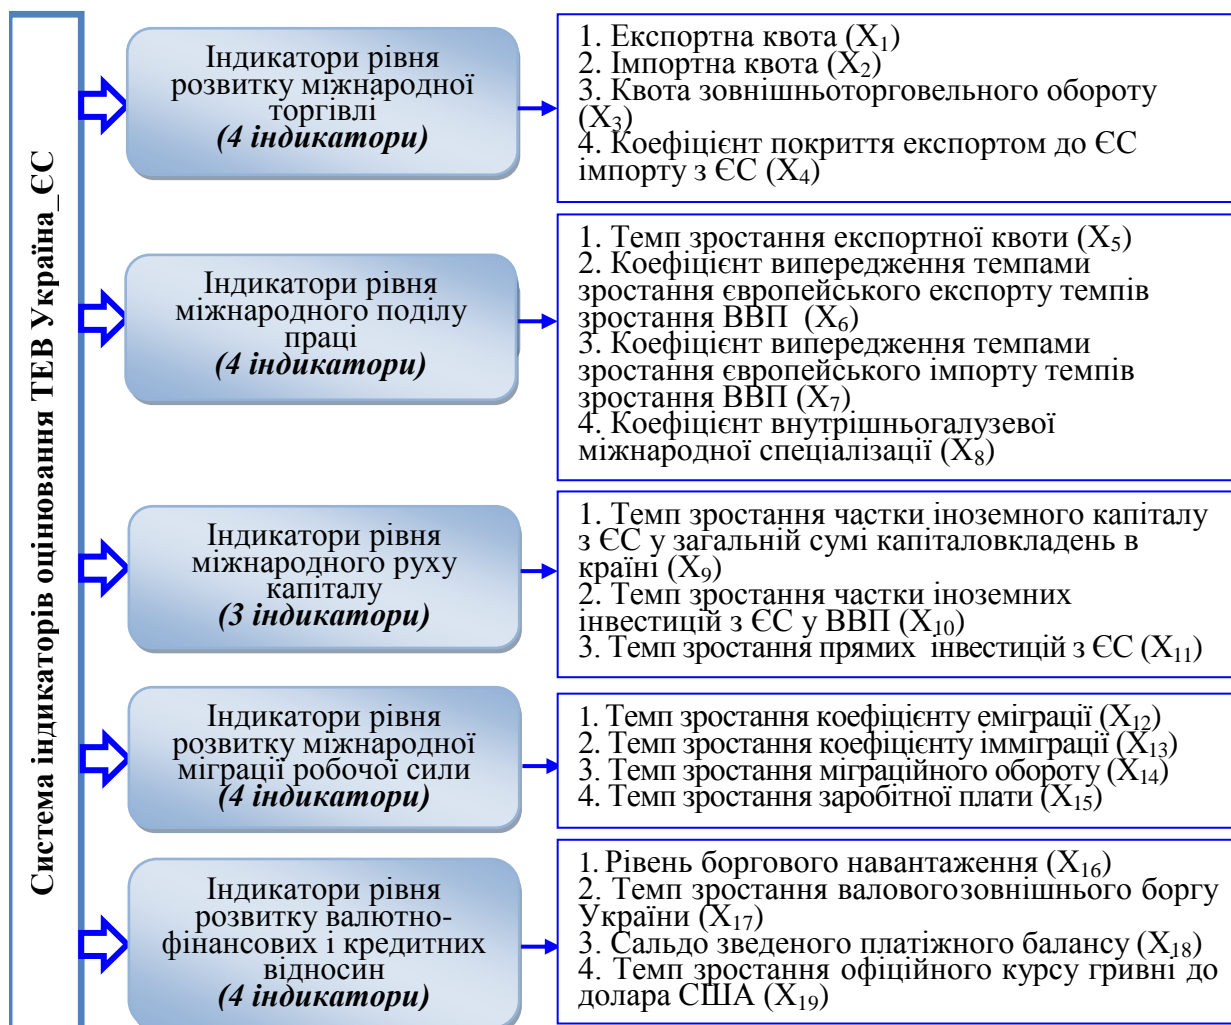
Система індикаторів оцінювання ТЕВ Україна_ЄС

Індикатори рівня розвитку міжнародної торгівлі
*(4 індикатори)*

1. Експортна квота ($X_1$)
2. Імпортна квота ($X_2$)
3. Квота зовнішньоторговельного обороту ($X_3$)
4. Коефіцієнт покриття експортом до ЄС імпорту з ЄС ($X_4$)

Індикатори рівня міжнародного поділу праці
*(4 індикатори)*

1. Темп зростання експортної квоти ($X_5$)
2. Коефіцієнт випередження темпами зростання європейського експорту темпів зростання ВВП ($X_6$)
3. Коефіцієнт випередження темпами зростання європейського імпорту темпів зростання ВВП ($X_7$)
4. Коефіцієнт внутрішньогалузевої міжнародної спеціалізації ($X_8$)

Індикатори рівня міжнародного руху капіталу
*(3 індикатори)*

1. Темп зростання частки іноземного капіталу з ЄС у загальній сумі капіталовкладень в країні ($X_9$)
2. Темп зростання частки іноземних інвестицій з ЄС у ВВП ($X_{10}$)
3. Темп зростання прямих інвестицій з ЄС ($X_{11}$)

Індикатори рівня розвитку міжнародної міграції робочої сили
*(4 індикатори)*

1. Темп зростання коефіцієнту еміграції ($X_{12}$)
2. Темп зростання коефіцієнту імміграції ($X_{13}$)
3. Темп зростання міграційного обороту ($X_{14}$)
4. Темп зростання заробітної плати ($X_{15}$)

Індикатори рівня розвитку валютно-фінансових і кредитних відносин
*(4 індикатори)*

1. Рівень боргового навантаження ($X_{16}$)
2. Темп зростання валовогозовнішнього боргу України ($X_{17}$)
3. Сальдо зведеного платіжного балансу ($X_{18}$)
4. Темп зростання офіційного курсу гривні до долара США ($X_{19}$)